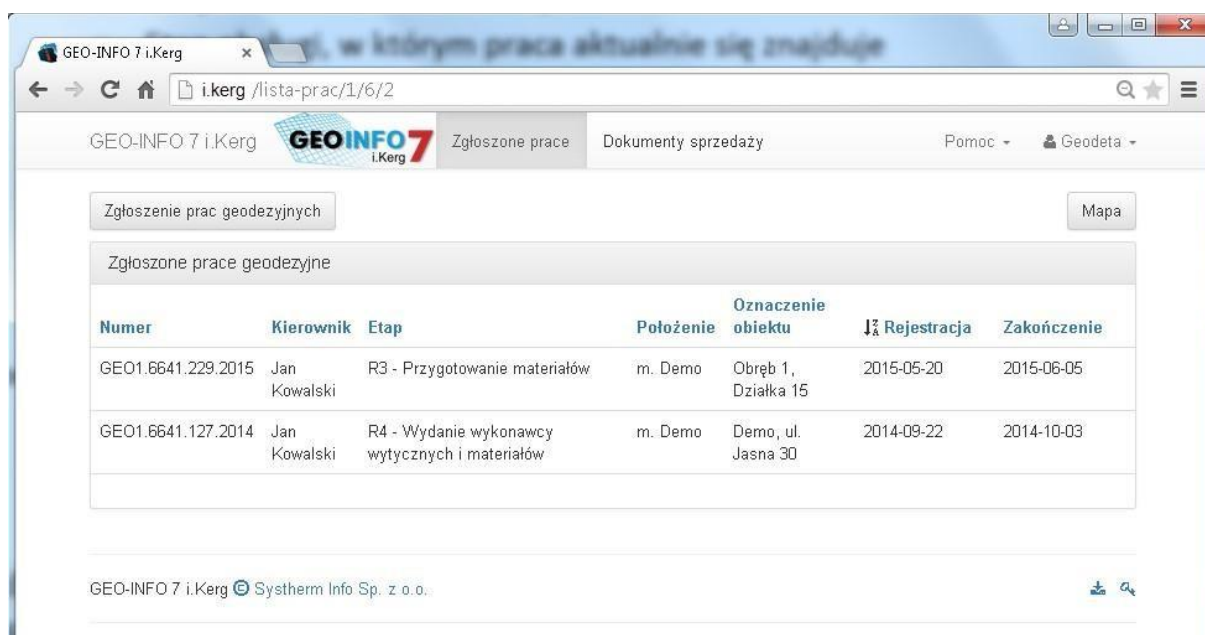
GEO-INFO 7 i.Kerg ×

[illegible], w którym praca aktualnie się znajduje

i.kerg /lista-prac/1/6/2

GEO-INFO 7 i.Kerg GEOINFO 7 i.Kerg Zgłoszone prace Dokumenty sprzedaży Pomoc Geodeta

Zgłoszenie prac geodezyjnych

Mapa

Zgłoszone prace geodezyjne

| Numer | Kierownik | Etap | Położenie | Oznaczenie obiektu | Rejestracja | Zakończenie |
|---|---|---|---|---|---|---|
| GEO1.6641.229.2015 | Jan Kowalski | R3 - Przygotowanie materiałów | m. Demo | Obręb 1, Działka 15 | 2015-05-20 | 2015-06-05 |
| GEO1.6641.127.2014 | Jan Kowalski | R4 - Wydanie wykonawcy wytycznych i materiałów | m. Demo | Demo, ul. Jasna 30 | 2014-09-22 | 2014-10-03 |

GEO-INFO 7 i.Kerg © Systherm Info Sp. z o.o.